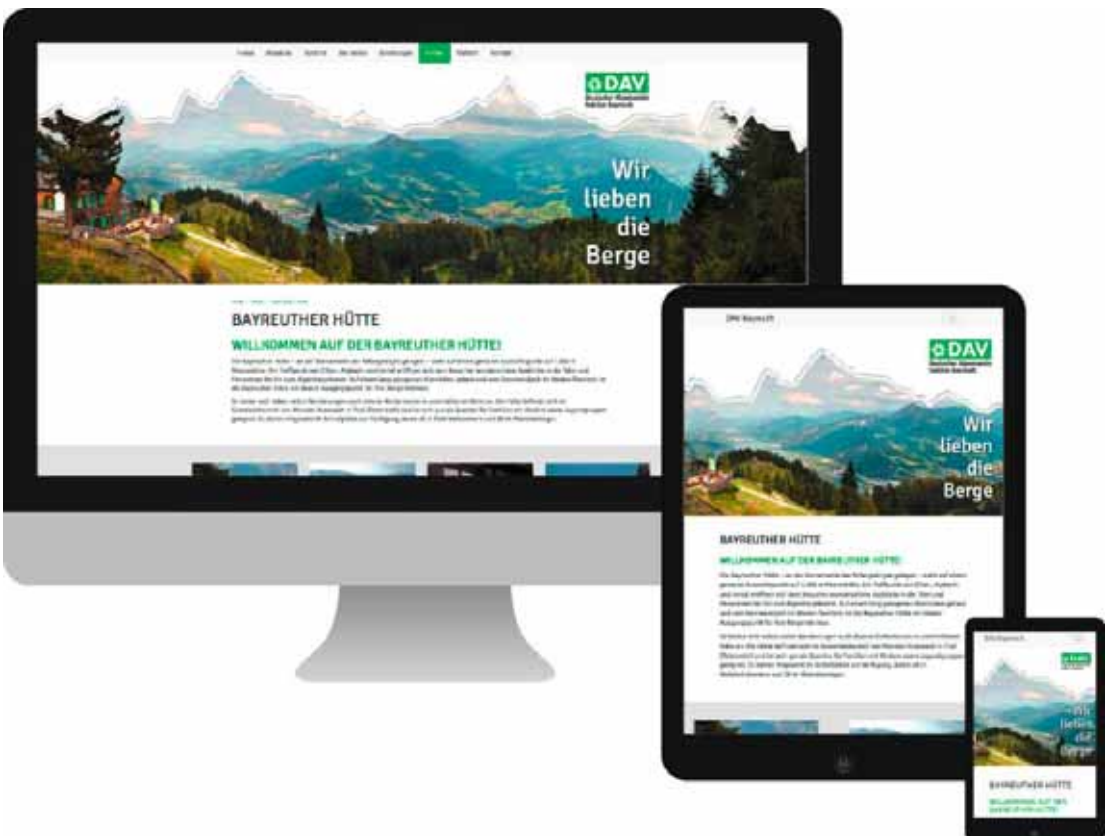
DAV

Wir lieben die Berge

BAYREUTHER HÜTTE

WILLKOMMEN AUF DER BAYREUTHER HÜTTE!

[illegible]

DAV Bayreuth

DAV

Wir lieben die Berge

BAYREUTHER HÜTTE

WILLKOMMEN AUF DER BAYREUTHER HÜTTE!

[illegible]

DAV Bayreuth

Wir lieben die Berge

BAYREUTHER HÜTTE

WILLKOMMEN AUF DER BAYREUTHER HÜTTE